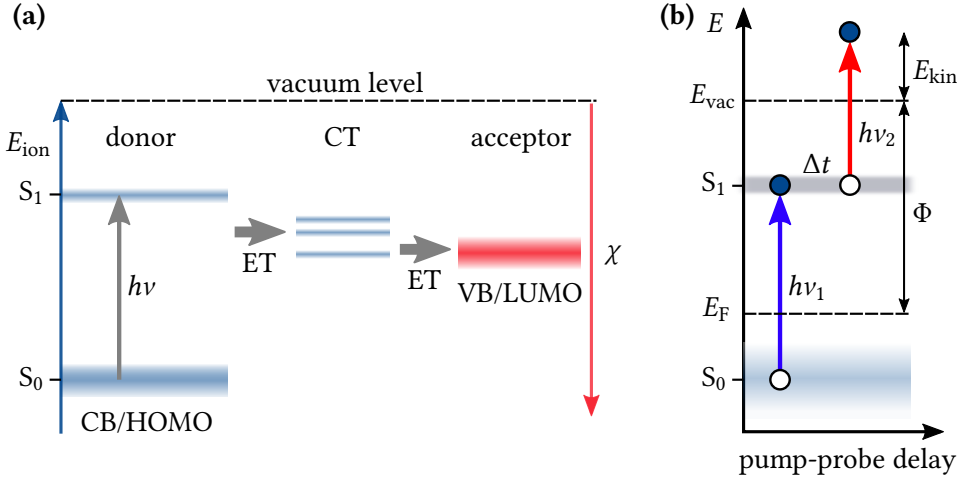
(a)

vacuum level

$E_{\text{ion}}$

donor

CT

acceptor

$S_1$

ET

ET

$h\nu$

$\chi$

VB/LUMO

$S_0$

CB/HOMO

(b)

$E$

$E_{\text{kin}}$

$E_{\text{vac}}$

$h\nu_2$

$\Delta t$

$S_1$

$\Phi$

$h\nu_1$

$E_{\text{F}}$

$S_0$

pump-probe delay